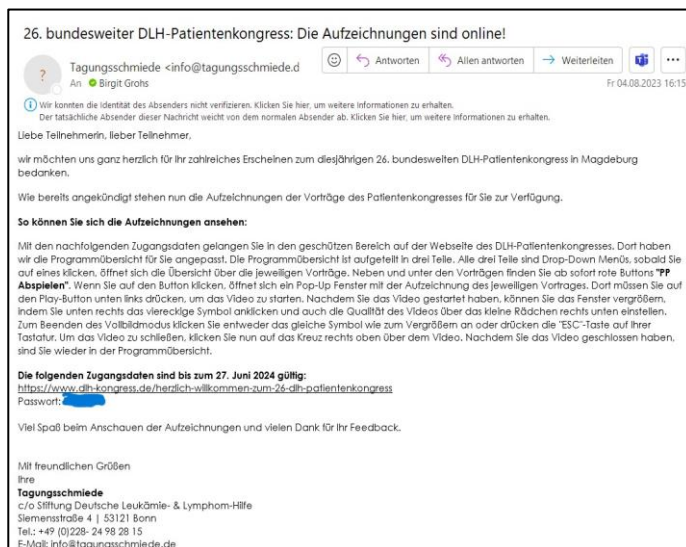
26. bundesweiter DLH-Patientenkongress: Die Aufzeichnungen sind online!

Tagungsschmiede <info@tagungsschmiede.d
An Birgit Grohs

Antworten | Allen antworten | Weiterleiten | ...

Fr 04.08.2023 16:15

Wir konnten die Identität des Absenders nicht verifizieren. Klicken Sie hier, um weitere Informationen zu erhalten. Der tatsächliche Absender dieser Nachricht weicht von dem normalen Absender ab. Klicken Sie hier, um weitere Informationen zu erhalten.

Liebe Teilnehmerin, lieber Teilnehmer,

wir möchten uns ganz herzlich für Ihr zahlreiches Erscheinen zum diesjährigen 26. bundesweiten DLH-Patientenkongress in Magdeburg bedanken.

Wie bereits angekündigt stehen nun die Aufzeichnungen der Vorträge des Patientenkongresses für Sie zur Verfügung.

So können Sie sich die Aufzeichnungen ansehen:

Mit den nachfolgenden Zugangsdaten gelangen Sie in den geschützen Bereich auf der Webseite des DLH-Patientenkongresses. Dort haben wir die Programmübersicht für Sie angepasst. Die Programmübersicht ist aufgeteilt in drei Teile. Alle drei Teile sind Drop-Down Menüs, sobald Sie auf eines klicken, öffnet sich die Übersicht über die jeweiligen Vorträge. Neben und unter den Vorträgen finden Sie ab sofort rote Buttons "PP Abspielen". Wenn Sie auf den Button klicken, öffnet sich ein Pop-Up Fenster mit der Aufzeichnung des jeweiligen Vortrages. Dort müssen Sie auf den Play-Button unten links drücken, um das Video zu starten. Nachdem Sie das Video gestartet haben, können Sie das Fenster vergrößern, indem Sie unten rechts das viereckige Symbol anklicken und auch die Qualität des Videos über das kleine Rädchen rechts unten einstellen. Zum Beenden des Vollbildmodus klicken Sie entweder das gleiche Symbol wie zum Vergrößern an oder drücken die "ESC"-Taste auf Ihrer Tastatur. Um das Video zu schließen, klicken Sie nun auf das Kreuz rechts oben über dem Video. Nachdem Sie das Video geschlossen haben, sind Sie wieder in der Programmübersicht.

Die folgenden Zugangsdaten sind bis zum 27. Juni 2024 gültig:
https://www.dlh-kongress.de/herzlich-willkommen-zum-26-dlh-patientenkongress
Passwort: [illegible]

Viel Spaß beim Anschauen der Aufzeichnungen und vielen Dank für Ihr Feedback.

Mit freundlichen Grüßen
Ihre
Tagungsschmiede
c/o Stiftung Deutsche Leukämie- & Lymphom-Hilfe
Siemensstraße 4 | 53121 Bonn
Tel.: +49 (0)228- 24 98 28 15
E-Mail: info@tagungsschmiede.de